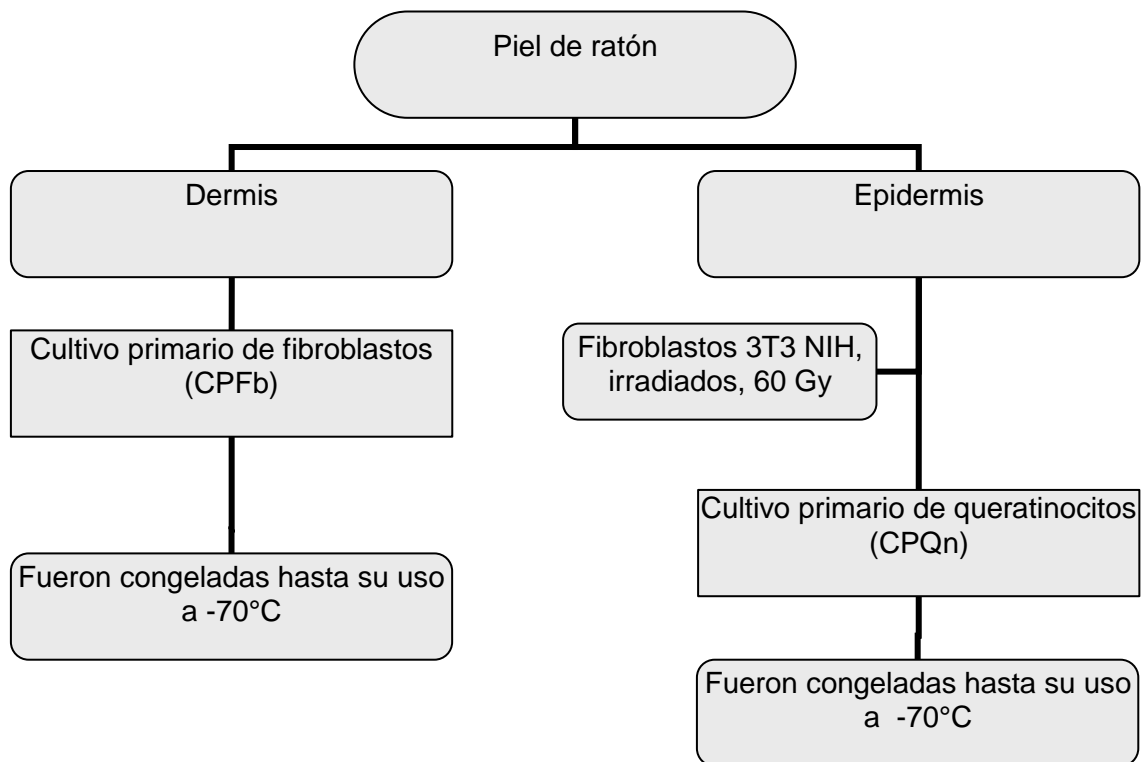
Piel de ratón

Dermis

Epidermis

Cultivo primario de fibroblastos (CPFb)

Fibroblastos 3T3 NIH, irradiados, 60 Gy

Cultivo primario de queratinocitos (CPQn)

Fueron congeladas hasta su uso a -70°C

Fueron congeladas hasta su uso a -70°C